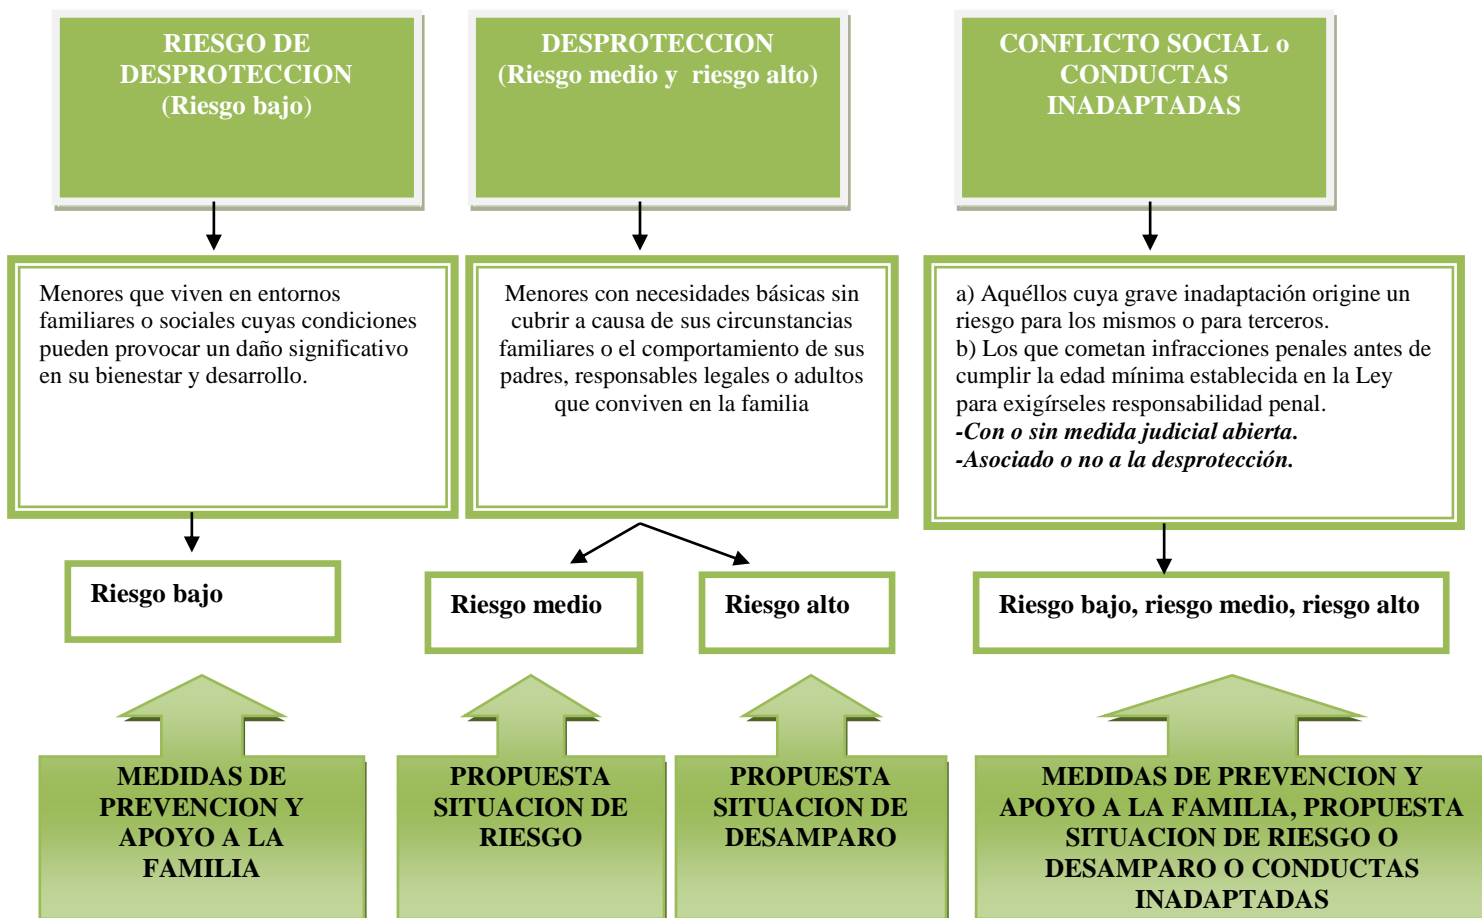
RIESGO DE DESPROTECCION (Riesgo bajo)

DESPROTECCION (Riesgo medio y riesgo alto)

CONFLICTO SOCIAL o CONDUCTAS INADAPTADAS

Menores que viven en entornos familiares o sociales cuyas condiciones pueden provocar un daño significativo en su bienestar y desarrollo.

Menores con necesidades básicas sin cubrir a causa de sus circunstancias familiares o el comportamiento de sus padres, responsables legales o adultos que conviven en la familia

a) Aquéllos cuya grave inadaptación origine un riesgo para los mismos o para terceros.
b) Los que cometan infracciones penales antes de cumplir la edad mínima establecida en la Ley para exigírseles responsabilidad penal.
*-Con o sin medida judicial abierta.*
*-Asociado o no a la desprotección.*

Riesgo bajo

Riesgo medio

Riesgo alto

Riesgo bajo, riesgo medio, riesgo alto

MEDIDAS DE PREVENCION Y APOYO A LA FAMILIA

PROPUESTA SITUACION DE RIESGO

PROPUESTA SITUACION DE DESAMPARO

MEDIDAS DE PREVENCION Y APOYO A LA FAMILIA, PROPUESTA SITUACION DE RIESGO O DESAMPARO O CONDUCTAS INADAPTADAS